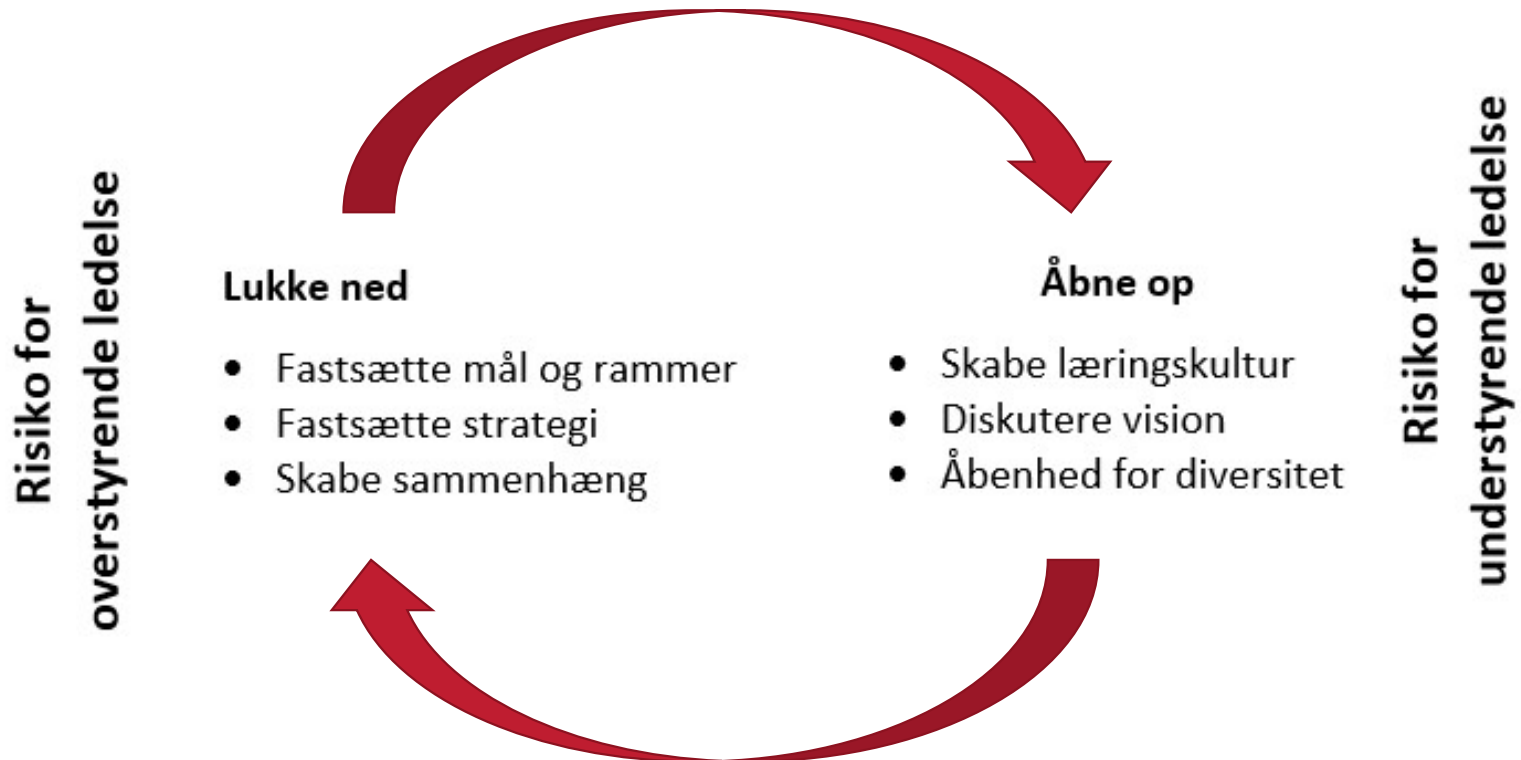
Risiko for overstyrende ledelse

Lukke ned

- Fastsætte mål og rammer
- Fastsætte strategi
- Skabe sammenhæng

Åbne op

- Skabe læringskultur
- Diskutere vision
- Åbenhed for diversitet

Risiko for understyrende ledelse